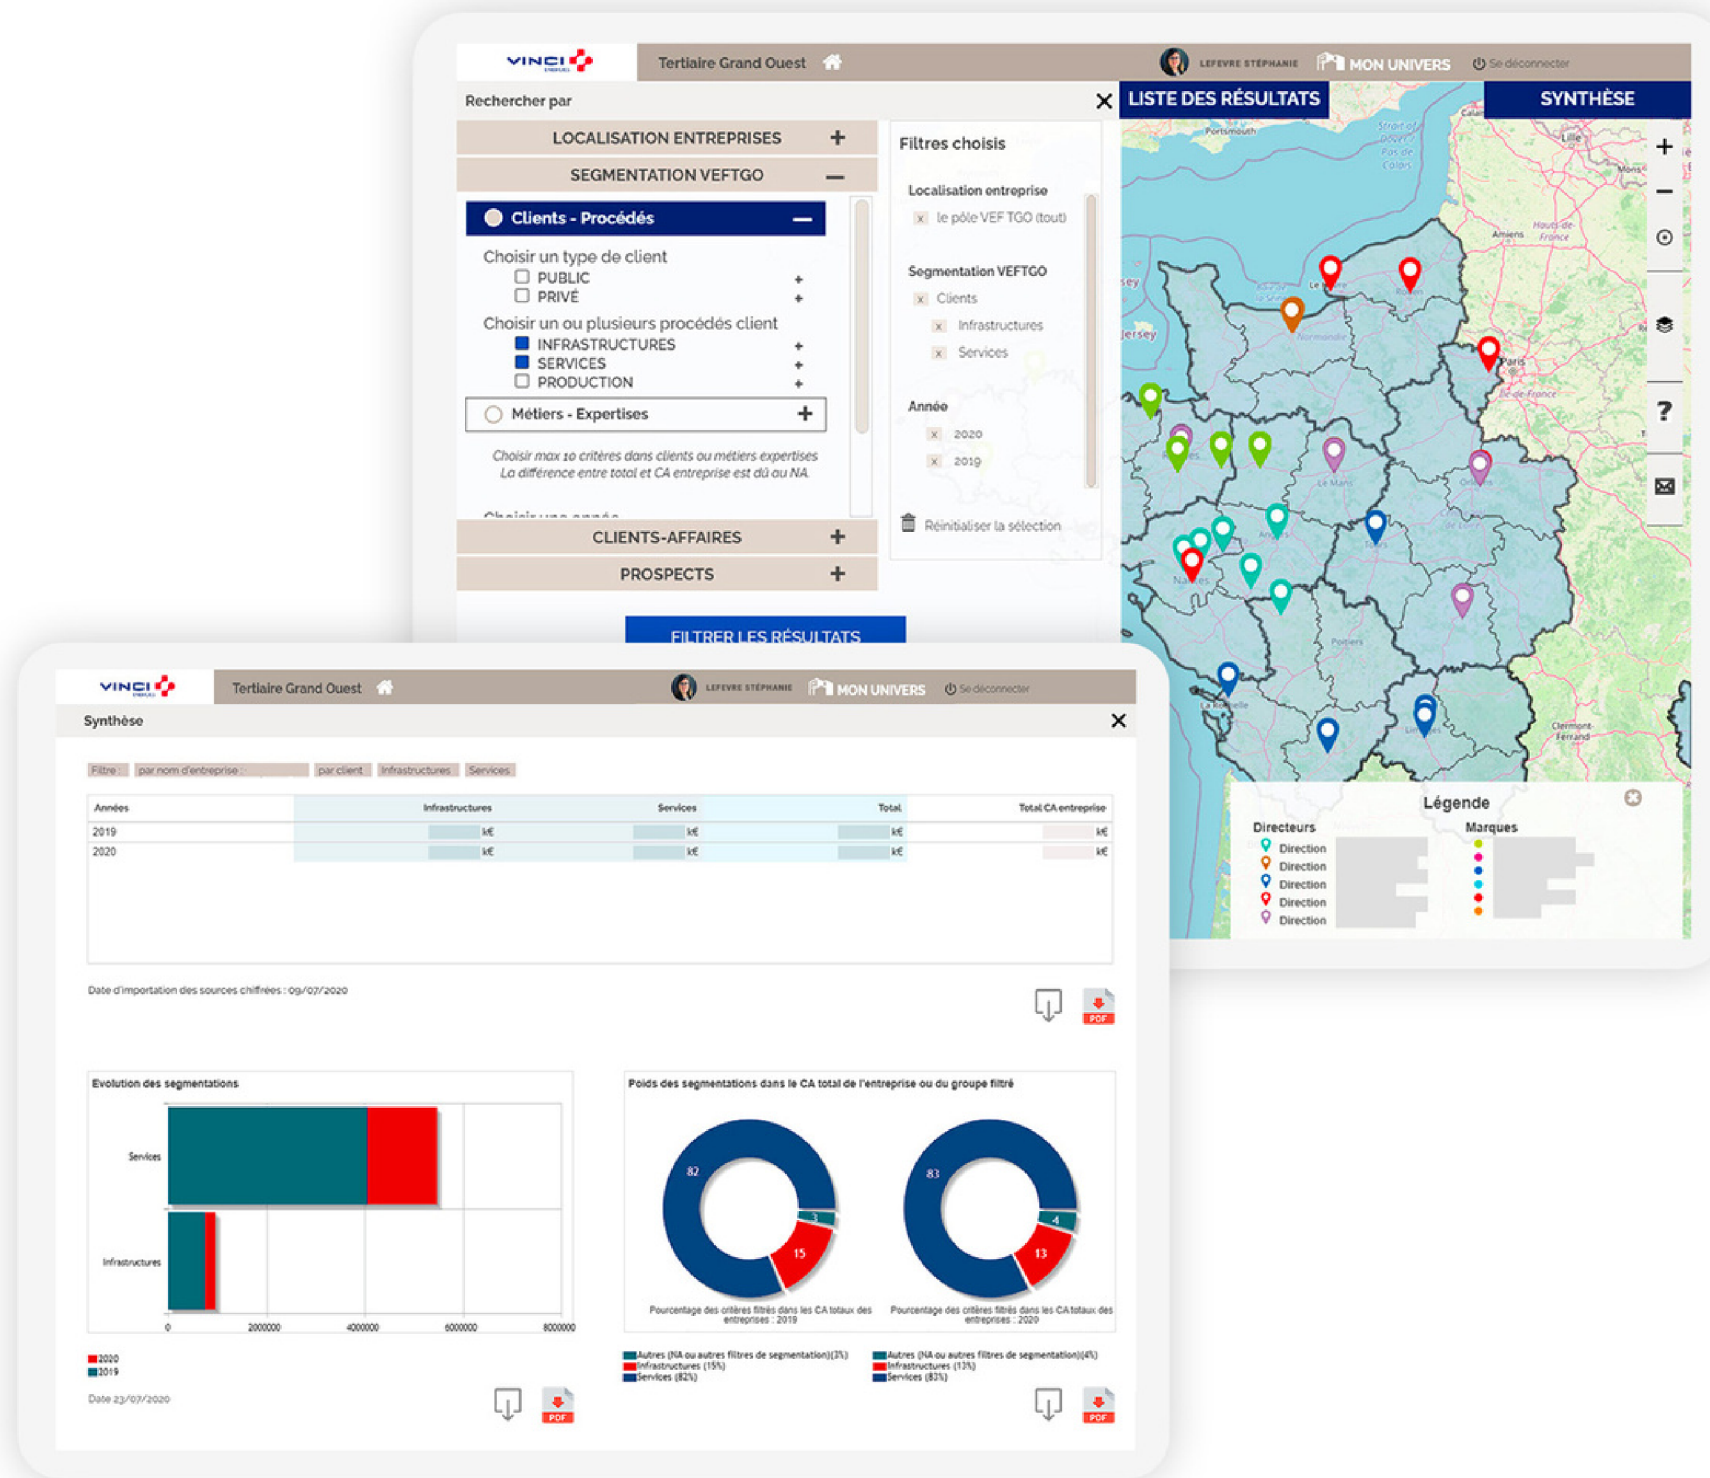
VINCI

Tertiaire Grand Ouest

LEFEVRE STÉPHANIE MON UNIVERS Se déconnecter

Rechercher par

LOCALISATION ENTREPRISES +

SEGMENTATION VEFTGO –

Clients - Procédés –

Choisir un type de client

PUBLIC +

PRIVÉ +

Choisir un ou plusieurs procédés client

INFRASTRUCTURES +

SERVICES +

PRODUCTION +

Métiers - Expertises +

Choisir max 10 critères dans clients ou métiers expertises La différence entre total et CA entreprise est dû au NA.

Choisir une année

CLIENTS-AFFAIRES +

PROSPECTS +

FILTRER LES RÉSULTATS

Filtres choisis

Localisation entreprise

x le pôle VEF TGO (tout)

Segmentation VEFTGO

x Clients

x Infrastructures

x Services

Année

x 2020

x 2019

Réinitialiser la sélection

LISTE DES RÉSULTATS

SYNTHÈSE

Légende

Directeurs

Direction

Direction

Direction

Direction

Direction

Marques

VINCI

Tertiaire Grand Ouest

LEFEVRE STÉPHANIE MON UNIVERS Se déconnecter

Synthèse

Filtre : par nom d'entreprise : par client Infrastructures Services

| Années | Infrastructures | Services | Total | Total CA entreprise |
|---|---|---|---|---|
| 2019 | k€ | k€ | k€ | k€ |
| 2020 | k€ | k€ | k€ | k€ |

Date d'importation des sources chiffrées : 09/07/2020

Evolution des segmentations

Services

Infrastructures

0 2000000 4000000 6000000 8000000

2020

2019

Date 23/07/2020

Poids des segmentations dans le CA total de l'entreprise ou du groupe filtré

82 3 15

83 4 13

Pourcentage des critères filtrés dans les CA totaux des entreprises : 2019

Pourcentage des critères filtrés dans les CA totaux des entreprises : 2020

Autres (NA ou autres filtres de segmentation)(3%)
Infrastructures (15%)
Services (82%)

Autres (NA ou autres filtres de segmentation)(4%)
Infrastructures (13%)
Services (83%)

PDF PDF PDF